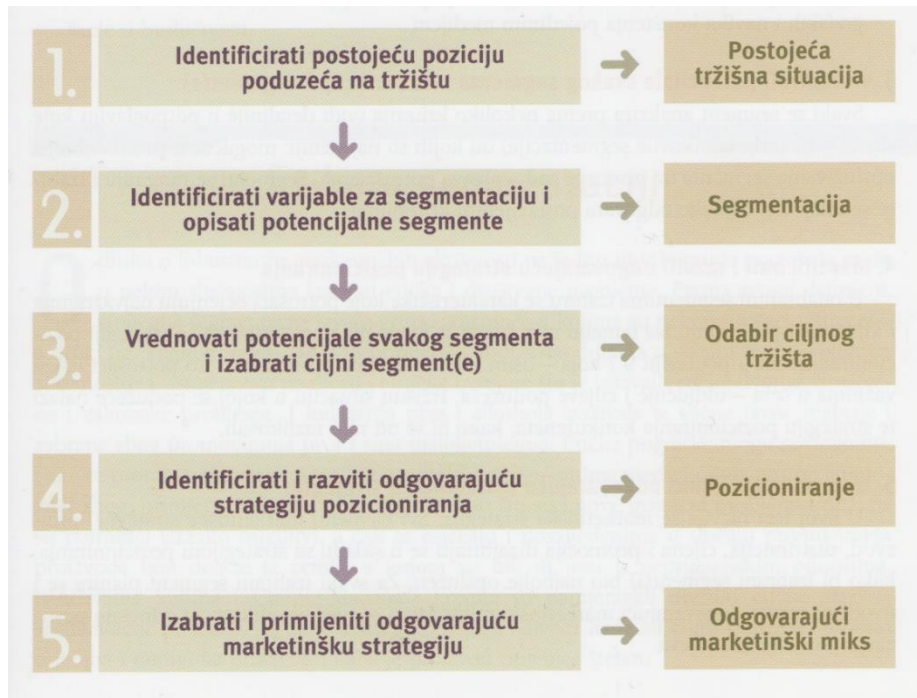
1. Identificirati postojeću poziciju poduzeća na tržištu → Postojeća tržišna situacija

2. Identificirati varijable za segmentaciju i opisati potencijalne segmente → Segmentacija

3. Vrednovati potencijale svakog segmenta i izabrati ciljni segment(e) → Odabir ciljnog tržišta

4. Identificirati i razviti odgovarajuću strategiju pozicioniranja → Pozicioniranje

5. Izabrati i primijeniti odgovarajuću marketinšku strategiju → Odgovarajući marketinški miks